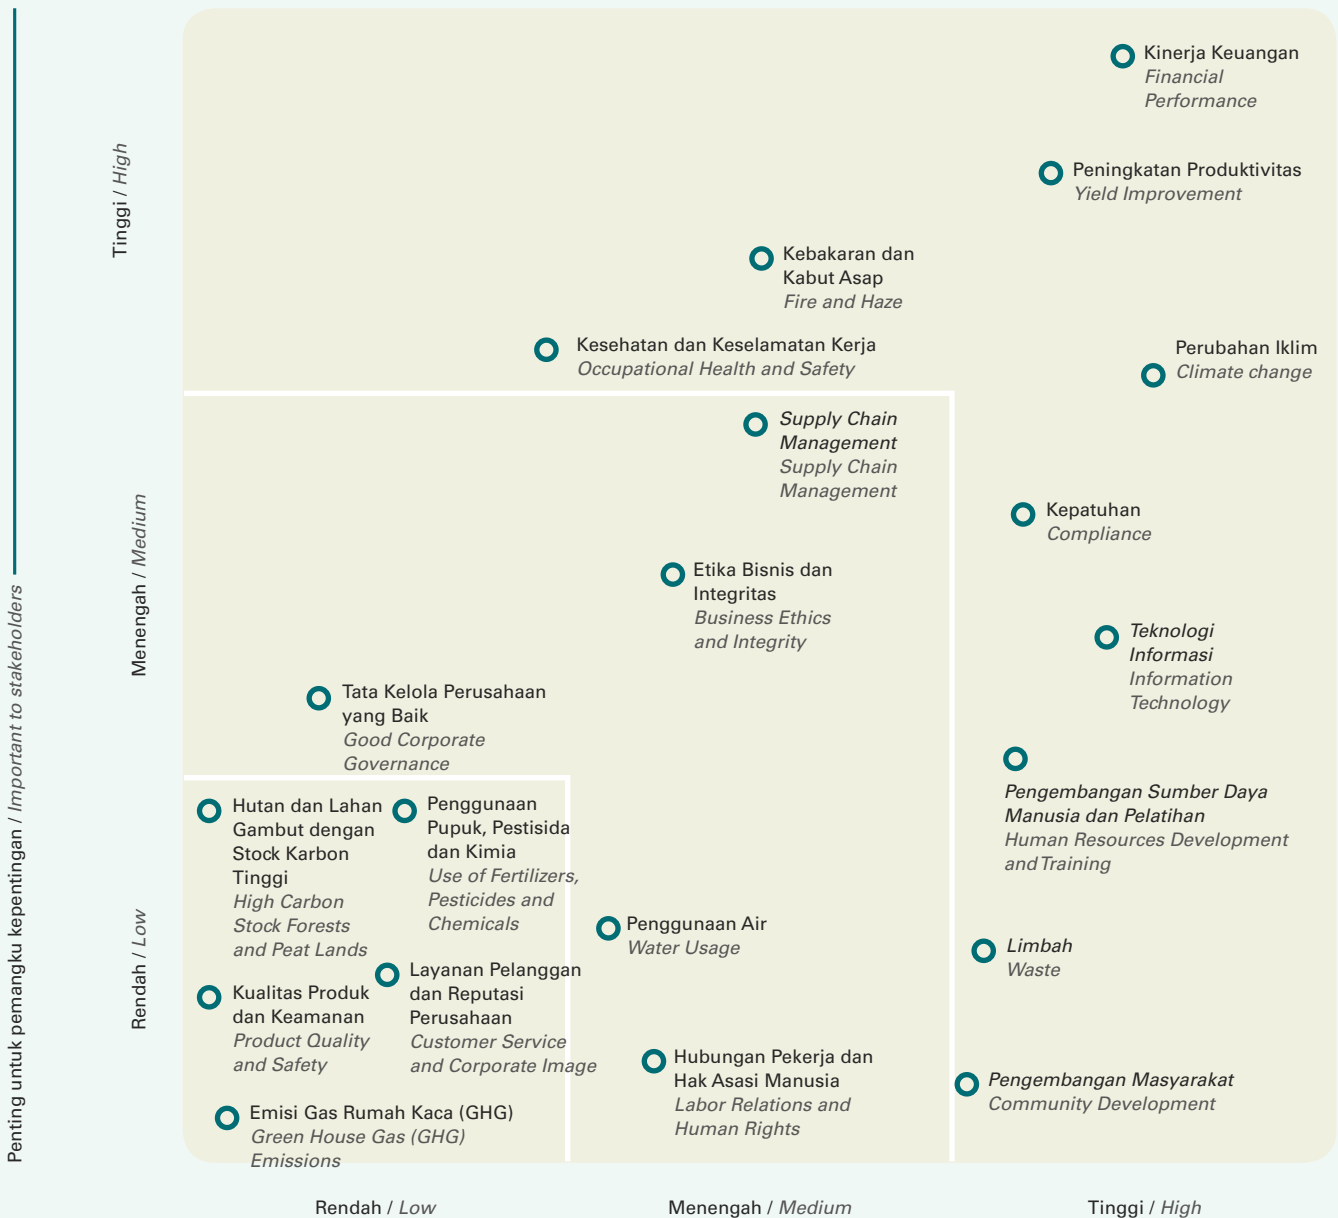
Penting untuk pemangku kepentingan / Important to stakeholders

Tinggi / High

Menengah / Medium

Rendah / Low

Kinerja Keuangan
Financial Performance

Peningkatan Produktivitas
Yield Improvement

Kebakaran dan Kabut Asap
Fire and Haze

Kesehatan dan Keselamatan Kerja
Occupational Health and Safety

Perubahan Iklim
Climate change

Supply Chain Management
Supply Chain Management

Kepatuhan
Compliance

Etika Bisnis dan Integritas
Business Ethics and Integrity

Teknologi Informasi
Information Technology

Tata Kelola Perusahaan yang Baik
Good Corporate Governance

Pengembangan Sumber Daya Manusia dan Pelatihan
Human Resources Development and Training

Hutan dan Lahan Gambut dengan Stock Karbon Tinggi
High Carbon Stock Forests and Peat Lands

Penggunaan Pupuk, Pestisida dan Kimia
Use of Fertilizers, Pesticides and Chemicals

Penggunaan Air
Water Usage

Limbah
Waste

Layanan Pelanggan dan Reputasi Perusahaan
Customer Service and Corporate Image

Kualitas Produk dan Keamanan
Product Quality and Safety

Hubungan Pekerja dan Hak Asasi Manusia
Labor Relations and Human Rights

Pengembangan Masyarakat
Community Development

Emisi Gas Rumah Kaca (GHG)
Green House Gas (GHG) Emissions

Rendah / Low

Menengah / Medium

Tinggi / High